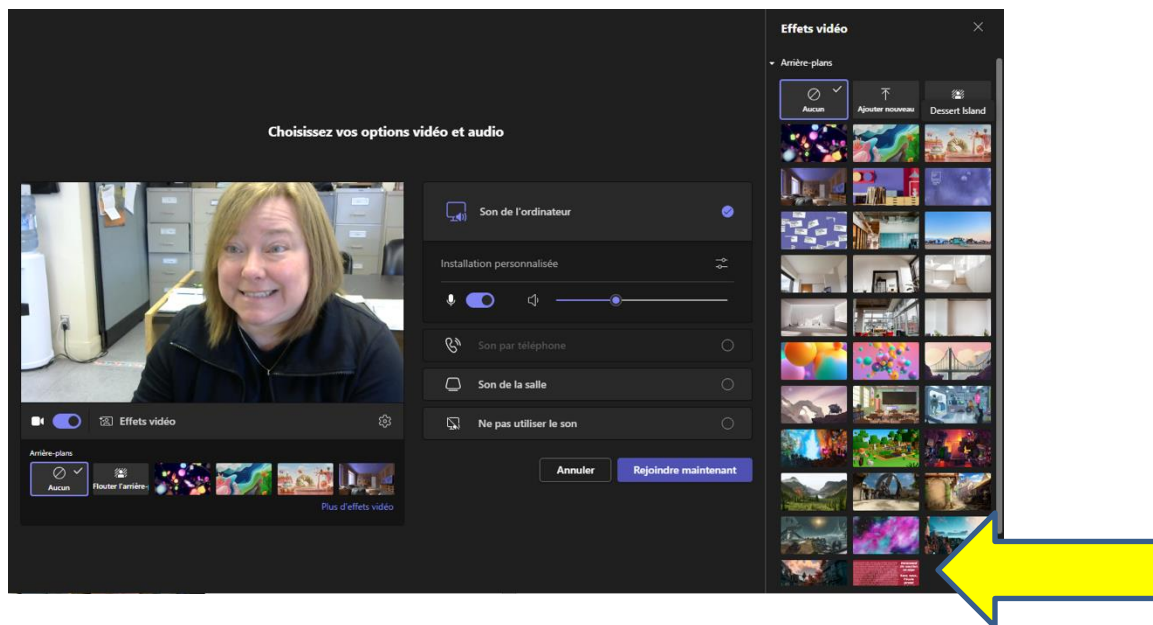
Choisissez vos options vidéo et audio

Effets vidéo

Arrière-plans

Aucun

Flouter l'arrière-

Plus d'effets vidéo

Son de l'ordinateur

Installation personnalisée

Son par téléphone

Son de la salle

Ne pas utiliser le son

Annuler

Rejoindre maintenant

Effets vidéo

Arrière-plans

Aucun

Ajouter nouveau

Dessert Island